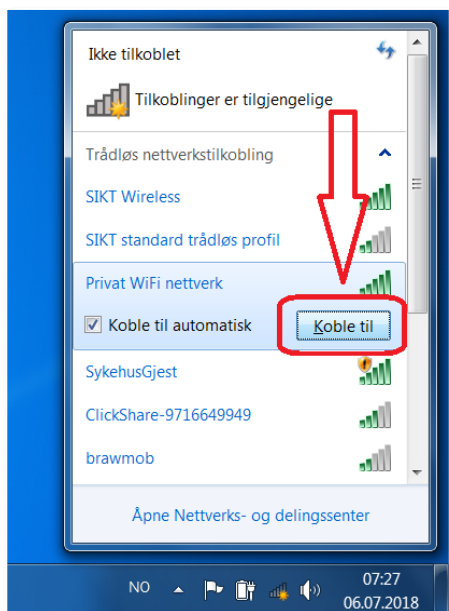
Ikke tilkoblet

Tilkoblinger er tilgjengelige

Trådløs nettverkstilkobling

SIKT Wireless

SIKT standard trådløs profil

Privat WiFi nettverk

Koble til automatisk

Koble til

SykehusGjest

ClickShare-9716649949

brawmob

Åpne Nettverks- og delingssenter

NO

07:27
06.07.2018